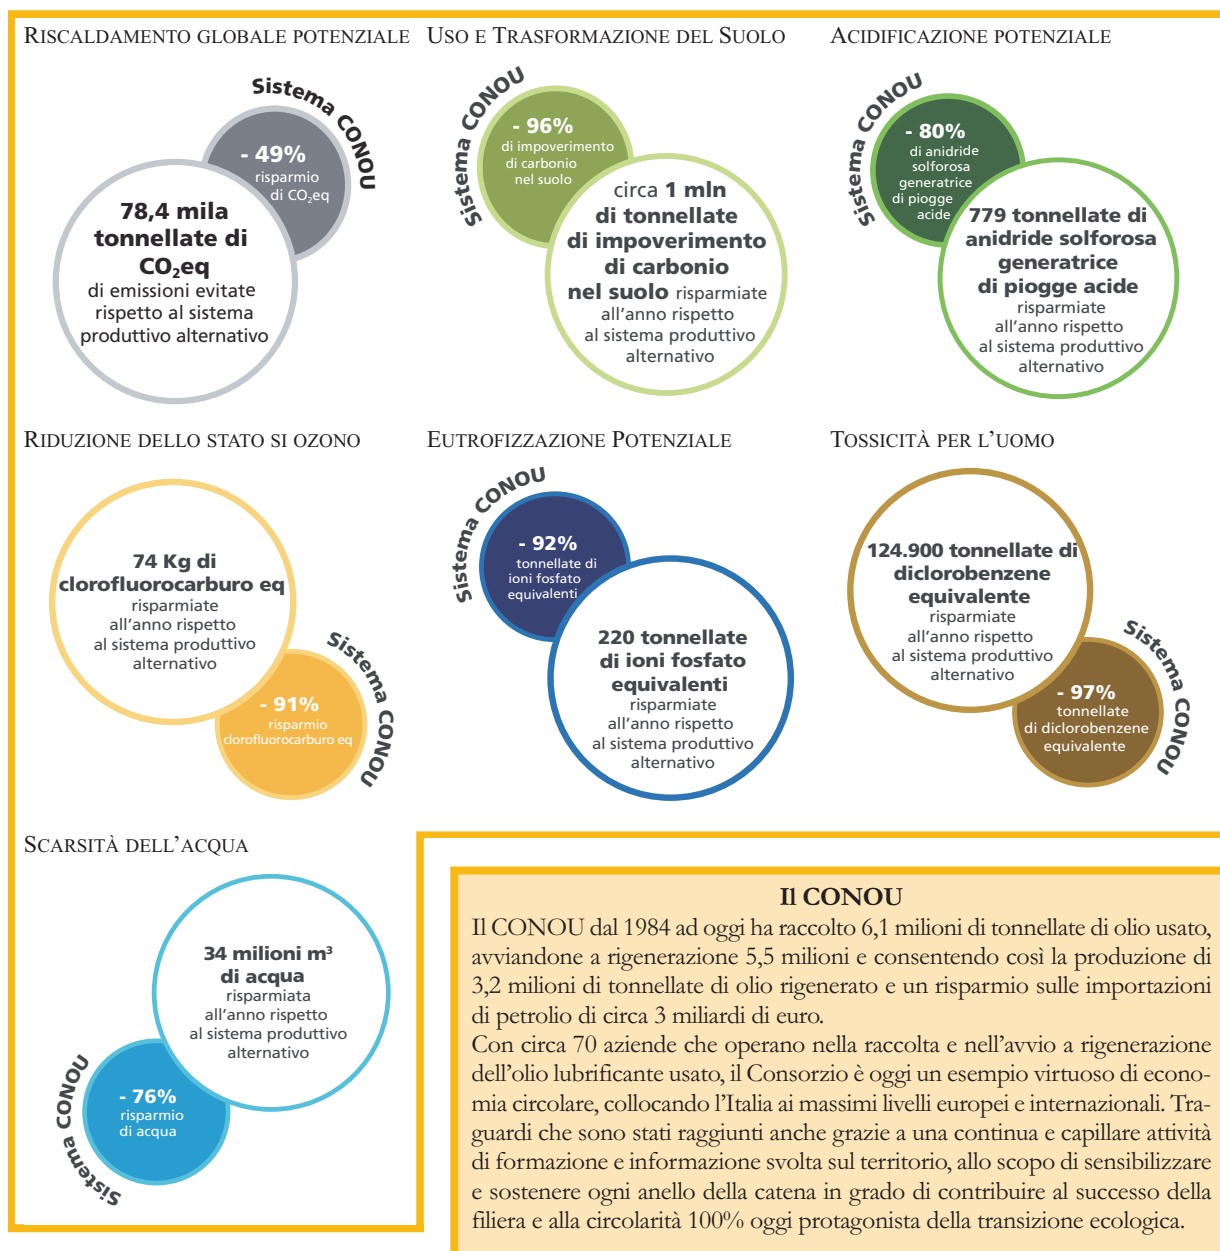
RISCALDAMENTO GLOBALE POTENZIALE

Sistema CONOU

- 49% risparmio di $CO_2$eq

78,4 mila tonnellate di $CO_2$eq di emissioni evitate rispetto al sistema produttivo alternativo

USO E TRASFORMAZIONE DEL SUOLO

Sistema CONOU

- 96% di impoverimento di carbonio nel suolo

circa 1 mln di tonnellate di impoverimento di carbonio nel suolo risparmiate all'anno rispetto al sistema produttivo alternativo

ACIDIFICAZIONE POTENZIALE

Sistema CONOU

- 80% di anidride solforosa generatrice di piogge acide

779 tonnellate di anidride solforosa generatrice di piogge acide risparmiate all'anno rispetto al sistema produttivo alternativo

RIDUZIONE DELLO STATO SI OZONO

74 Kg di clorofluorocarburo eq risparmiate all'anno rispetto al sistema produttivo alternativo

Sistema CONOU

- 91% risparmio clorofluorocarburo eq

EUTROFIZZAZIONE POTENZIALE

Sistema CONOU

- 92% tonnellate di ioni fosfato equivalenti

220 tonnellate di ioni fosfato equivalenti risparmiate all'anno rispetto al sistema produttivo alternativo

TOSSICITÀ PER L'UOMO

124.900 tonnellate di diclorobenzene equivalente risparmiate all'anno rispetto al sistema produttivo alternativo

Sistema CONOU

- 97% tonnellate di diclorobenzene equivalente

SCARSITÀ DELL'ACQUA

34 milioni m³ di acqua risparmiata all'anno rispetto al sistema produttivo alternativo

Sistema CONOU

- 76% risparmio di acqua

Il CONOU

Il CONOU dal 1984 ad oggi ha raccolto 6,1 milioni di tonnellate di olio usato, avviandone a rigenerazione 5,5 milioni e consentendo così la produzione di 3,2 milioni di tonnellate di olio rigenerato e un risparmio sulle importazioni di petrolio di circa 3 miliardi di euro.
Con circa 70 aziende che operano nella raccolta e nell'avvio a rigenerazione dell'olio lubrificante usato, il Consorzio è oggi un esempio virtuoso di economia circolare, collocando l'Italia ai massimi livelli europei e internazionali. Traguardi che sono stati raggiunti anche grazie a una continua e capillare attività di formazione e informazione svolta sul territorio, allo scopo di sensibilizzare e sostenere ogni anello della catena in grado di contribuire al successo della filiera e alla circolarità 100% oggi protagonista della transizione ecologica.